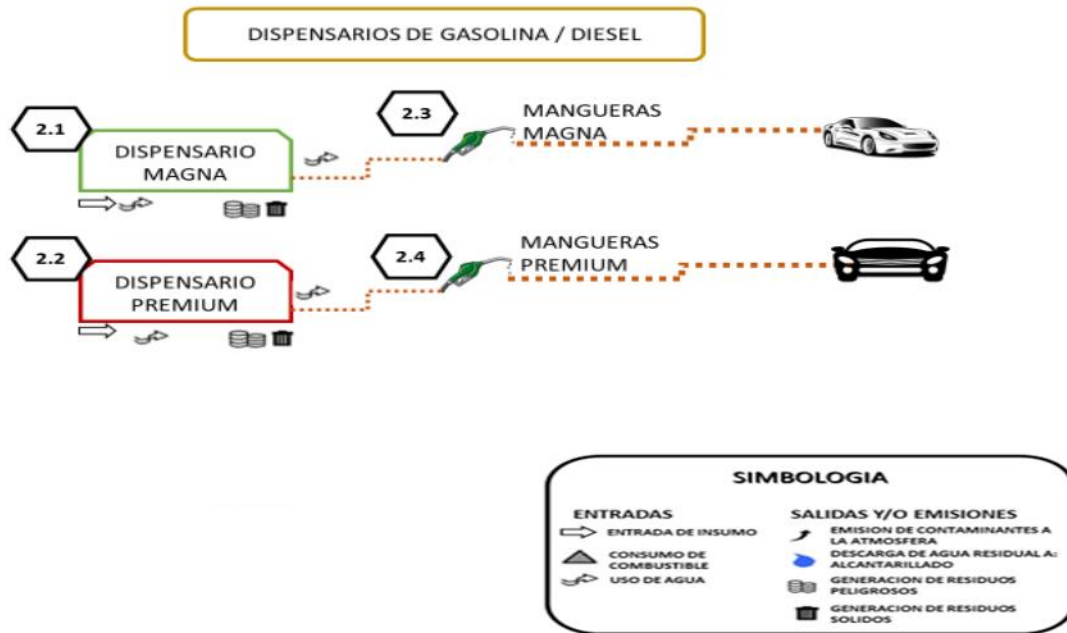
DISPENSARIOS DE GASOLINA / DIESEL

2.1

DISPENSARIO MAGNA

2.3

MANGUERAS MAGNA

2.2

DISPENSARIO PREMIUM

2.4

MANGUERAS PREMIUM

SIMBOLOGIA

ENTRADAS

ENTRADA DE INSUMO

CONSUMO DE COMBUSTIBLE

USO DE AGUA

SALIDAS Y/O EMISIONES

EMISION DE CONTAMINANTES A LA ATMOSFERA

DESCARGA DE AGUA RESIDUAL A: ALCANTARILLADO

GENERACION DE RESIDUOS PELIGROSOS

GENERACION DE RESIDUOS SOLIDOS